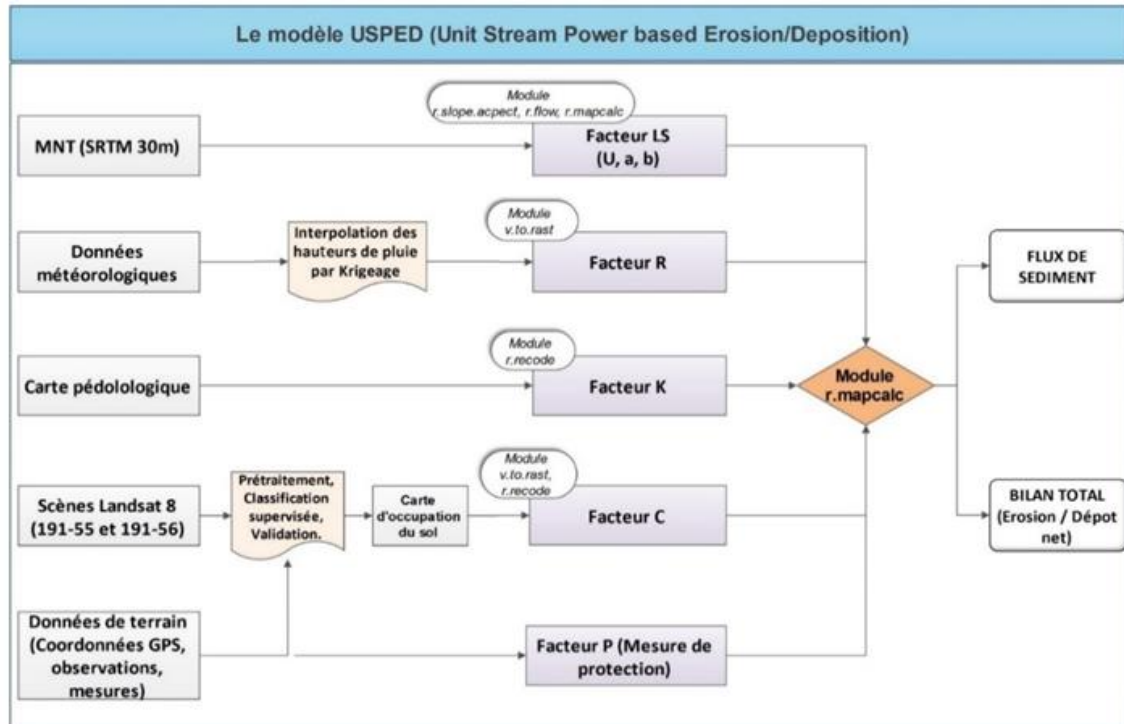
Le modèle USPED (Unit Stream Power based Erosion/Deposition)

MNT (SRTM 30m)

Module
r.slope.acpect, r.flow, r.mapcalc

Facteur LS
(U, a, b)

Données météorologiques

Interpolation des hauteurs de pluie par Krigeage

Module
v.to.rast

Facteur R

FLUX DE SEDIMENT

Carte pédolologique

Module
r.recode

Facteur K

Module
r.mapcalc

Scènes Landsat 8
(191-55 et 191-56)

Prétraitement, Classification supervisée, Validation.

Carte d'occupation du sol

Module
v.to.rast,
r.recode

Facteur C

BILAN TOTAL
(Erosion / Dépot net)

Données de terrain
(Coordonnées GPS, observations, mesures)

Facteur P (Mesure de protection)